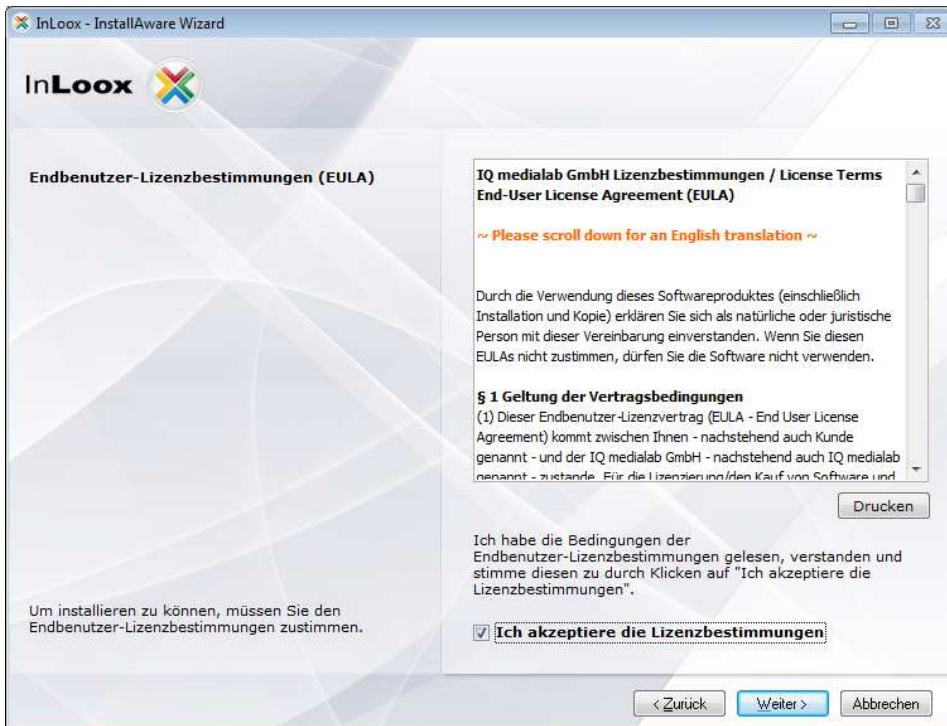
InLoox - InstallAware Wizard

InLoox

Endbenutzer-Lizenzbestimmungen (EULA)

IQ medialab GmbH Lizenzbestimmungen / License Terms End-User License Agreement (EULA)

~ Please scroll down for an English translation ~

Durch die Verwendung dieses Softwareproduktes (einschließlich Installation und Kopie) erklären Sie sich als natürliche oder juristische Person mit dieser Vereinbarung einverstanden. Wenn Sie diesen EULAs nicht zustimmen, dürfen Sie die Software nicht verwenden.

§ 1 Geltung der Vertragsbedingungen
(1) Dieser Endbenutzer-Lizenzvertrag (EULA - End User License Agreement) kommt zwischen Ihnen - nachstehend auch Kunde genannt - und der IQ medialab GmbH - nachstehend auch IQ medialab genannt - zustande. Für die Lizenzierung/den Kauf von Software und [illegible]

Drucken

Ich habe die Bedingungen der Endbenutzer-Lizenzbestimmungen gelesen, verstanden und stimme diesen zu durch Klicken auf "Ich akzeptiere die Lizenzbestimmungen".

Um installieren zu können, müssen Sie den Endbenutzer-Lizenzbestimmungen zustimmen.

Ich akzeptiere die Lizenzbestimmungen

< Zurück Weiter > Abbrechen